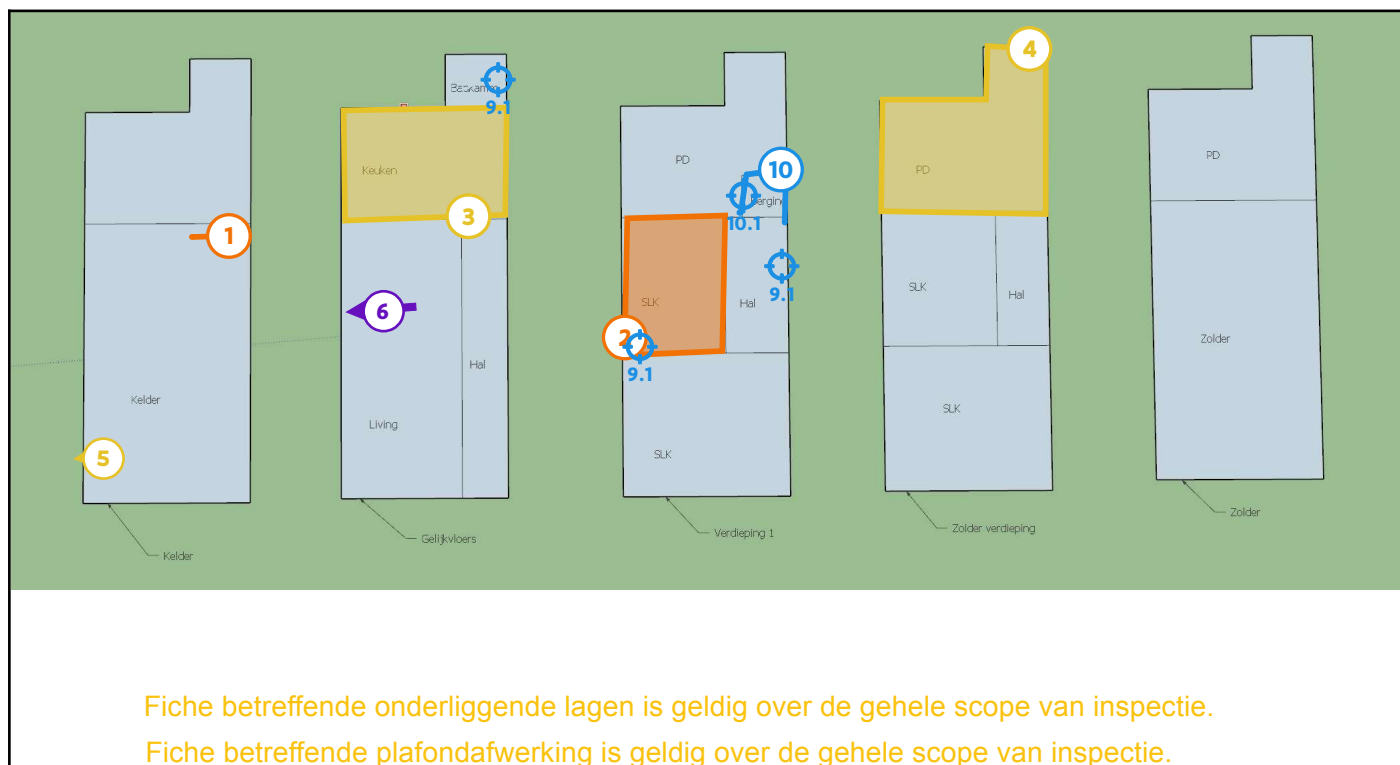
1

Kelder

5

Kelder

Badkamer
9.1

Keuken

3

6

Hal

Living

Gelijkvloers

PD

10

10.1

Berging

9.1

SLK

Hal

2

9.1

SLK

Verdieping 1

4

PD

SLK

Hal

SLK

Zolder verdieping

PD

Zolder

Zolder

Fiche betreffende onderliggende lagen is geldig over de gehele scope van inspectie.

Fiche betreffende plafondafwerking is geldig over de gehele scope van inspectie.